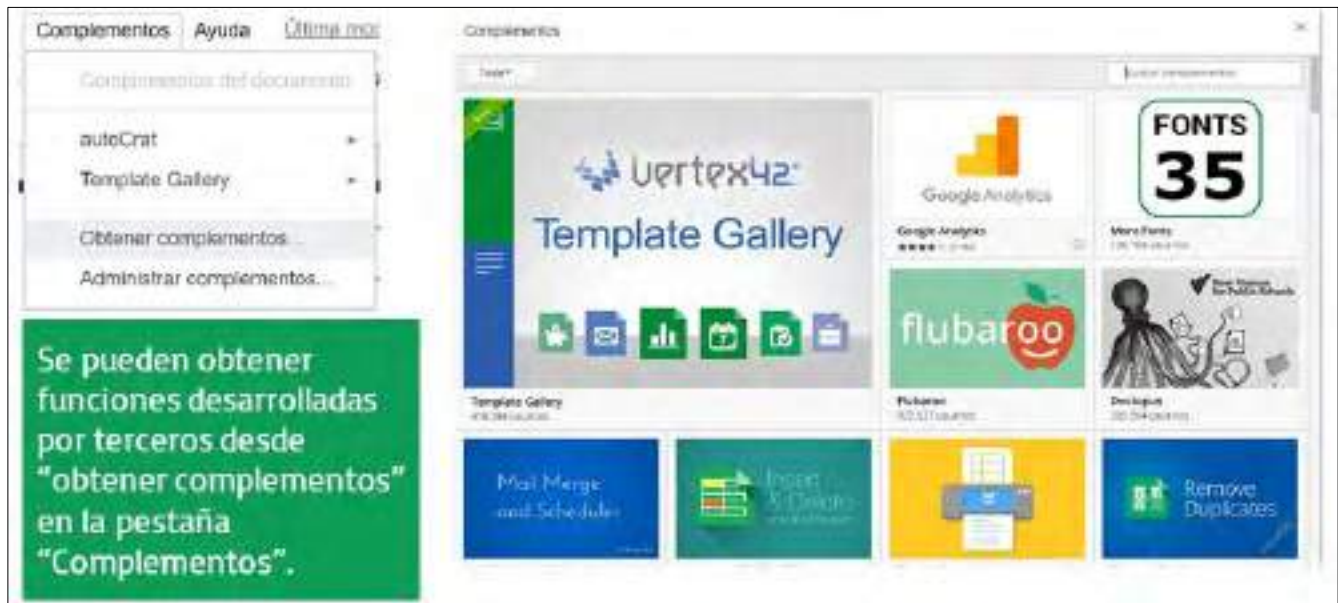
Complementos Ayuda Última mod

Complementos del documento

autoCrat

Template Gallery

Obtener complementos...

Administrar complementos...

Se pueden obtener funciones desarrolladas por terceros desde "obtener complementos" en la pestaña "Complementos".

Complementos

Todo

Buscar complementos

Vertex42

Template Gallery

Template Gallery

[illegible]

Google Analytics

Google Analytics

FONTS 35

More Fonts

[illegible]

flubaroo

Flubaroo

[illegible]

Doctopus

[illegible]

Mail Merge and Scheduler

Insert & Design

Remove Duplicates